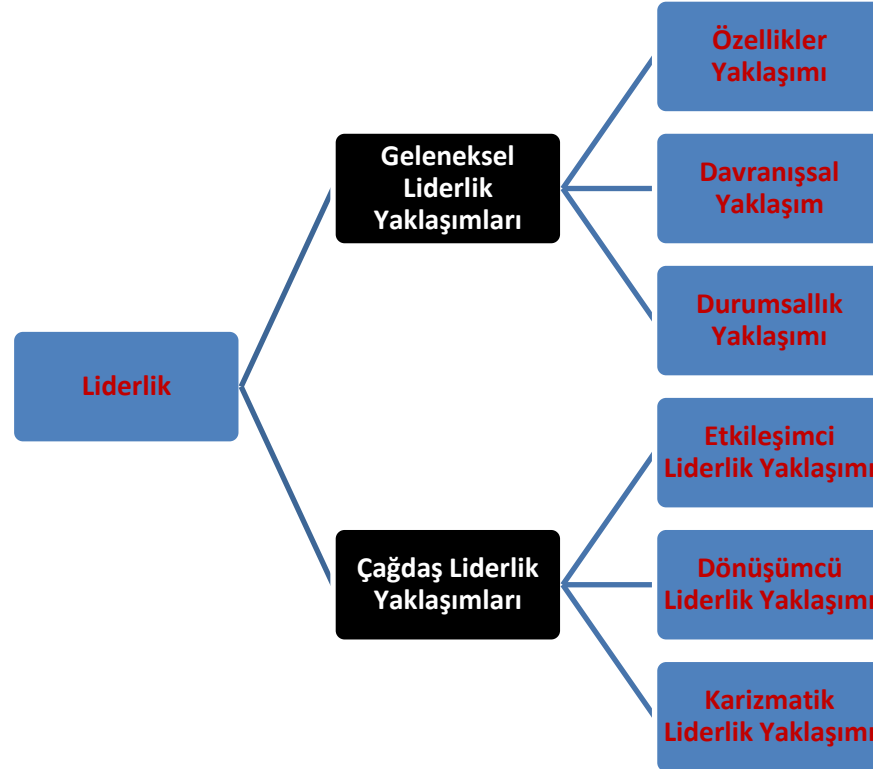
Liderlik

Geleneksel Liderlik Yaklaşımları

Özellikler Yaklaşımı

Davranışsal Yaklaşım

Durumsallık Yaklaşımı

Çağdaş Liderlik Yaklaşımları

Etkileşimci Liderlik Yaklaşımı

Dönüşümcü Liderlik Yaklaşımı

Karizmatik Liderlik Yaklaşımı